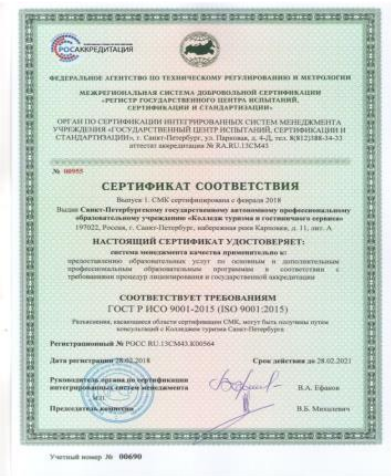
РОСАККРЕДИТАЦИЯ

ФЕДЕРАЛЬНОЕ АГЕНТСТВО ПО ТЕХНИЧЕСКОМУ РЕГУЛИРОВАНИЮ И МЕТРОЛОГИИ

МЕЖРЕГИОНАЛЬНАЯ СИСТЕМА ДОБРОВОЛЬНОЙ СЕРТИФИКАЦИИ «РЕГИСТР ГОСУДАРСТВЕННОГО ЦЕНТРА ИСПЫТАНИЙ, СЕРТИФИКАЦИИ И СТАНДАРТИЗАЦИИ»

ОРГАН ПО СЕРТИФИКАЦИИ ИНТЕГРИРОВАННЫХ СИСТЕМ МЕНЕДЖМЕНТА УЧРЕЖДЕНИЯ «ГОСУДАРСТВЕННЫЙ ЦЕНТР ИСПЫТАНИЙ, СЕРТИФИКАЦИИ И СТАНДАРТИЗАЦИИ», г. Санкт-Петербург, ул. Парковая, д. 4-Д, тел. 8(812)388-34-33 аттестат аккредитации № RA.RU.13СМ43

№ 00955

СЕРТИФИКАТ СООТВЕТСТВИЯ

Выпуск 1. СМК сертифицирована с февраля 2018

Выдан Санкт-Петербургскому государственному автономному профессиональному образовательному учреждению «Колледж туризма и гостиничного сервиса» 197022, Россия, г. Санкт-Петербург, набережная реки Карповки, д. 11, лит. А

НАСТОЯЩИЙ СЕРТИФИКАТ УДОСТОВЕРЯЕТ:

система менеджмента качества применительно к: предоставлению образовательных услуг по основным и дополнительным профессиональным образовательным программам в соответствии с требованиями процедур лицензирования и государственной аккредитации

СООТВЕТСТВУЕТ ТРЕБОВАНИЯМ
ГОСТ Р ИСО 9001-2015 (ISO 9001:2015)

Разъяснения, касающиеся области сертификации СМК, могут быть получены путем консультаций с Колледжем туризма Санкт-Петербурга

Регистрационный № РОСС RU.13СМ43.К00564

Дата регистрации 28.02.2018

Срок действия до 28.02.2021

Руководитель органа по сертификации интегрированных систем менеджмента

М.П.

В.А. Ефимов

Председатель комиссии

В.Б. Михалевич

Учетный номер № 00690